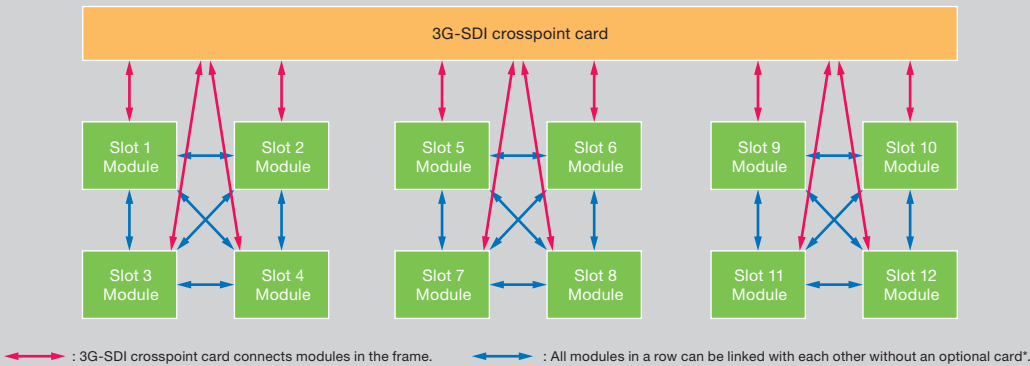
3G-SDI crosspoint card

Slot 1 Module

Slot 2 Module

Slot 3 Module

Slot 4 Module

Slot 5 Module

Slot 6 Module

Slot 7 Module

Slot 8 Module

Slot 9 Module

Slot 10 Module

Slot 11 Module

Slot 12 Module

: 3G-SDI crosspoint card connects modules in the frame.

: All modules in a row can be linked with each other without an optional card*.